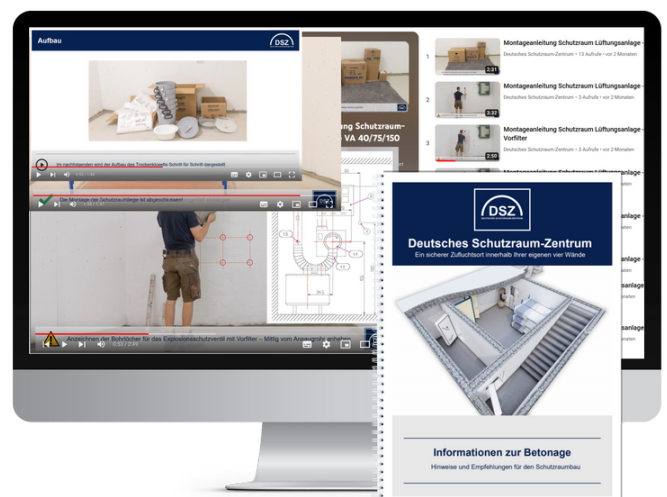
Aufbau

DSZ

Im nachfolgenden wird der Aufbau des Trockenklosetts Schritt für Schritt dargestellt

ng Schutzraum-
VA 40/75/150

Die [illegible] der Schutzraumanlage ist abgeschlossen

Anzeichnen der Bohrlöcher für das Explosionsschutzventil mit Vorfilter – Mittig vom Armaturenbrett

1 Montageanleitung Schutzraum Lüftungsanlage
Deutsches Schutzraum-Zentrum • 13 Aufrufe • vor 2 Monaten
2:31

2 Montageanleitung Schutzraum Lüftungsanlage
Deutsches Schutzraum-Zentrum • 3 Aufrufe • vor 2 Monaten
3:32

3 Montageanleitung Schutzraum Lüftungsanlage - Vorfilter
Deutsches Schutzraum-Zentrum • 3 Aufrufe • vor 2 Monaten
2:50

DSZ
Deutsches Schutzraum-Zentrum
Ein sicherer Zufluchtsort innerhalb Ihrer eigenen vier Wände

Informationen zur Betonage
Hinweise und Empfehlungen für den Schutzraumbau